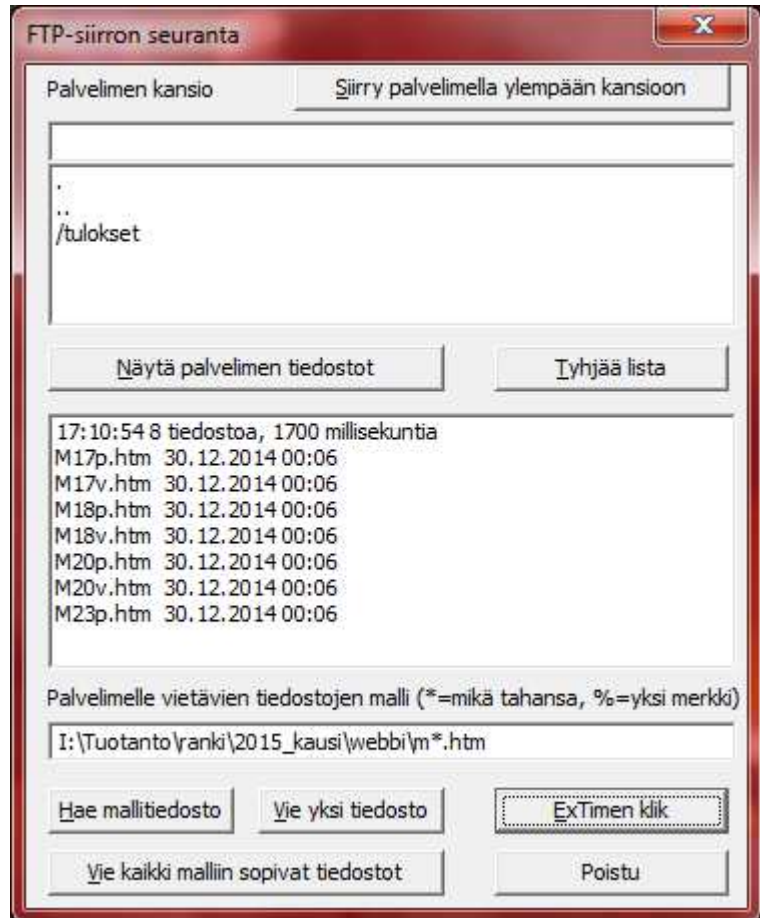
FTP-siirron seuranta

Palvelimen kansio

Siirry palvelimella ylempään kansioon

.
..
/tulokset

Näytä palvelimen tiedostot

Tyhjää lista

17:10:54 8 tiedostoa, 1700 millisekuntia
M17p.htm 30.12.2014 00:06
M17v.htm 30.12.2014 00:06
M18p.htm 30.12.2014 00:06
M18v.htm 30.12.2014 00:06
M20p.htm 30.12.2014 00:06
M20v.htm 30.12.2014 00:06
M23p.htm 30.12.2014 00:06

Palvelimelle vietävien tiedostojen malli (*=mikä tahansa, %=yksi merkki)

I:\Tuotanto\ranki\2015_kausi\webbi\m*.htm

Hae mallitiedosto

Vie yksi tiedosto

ExTimen klik

Vie kaikki malliin sopivat tiedostot

Poistu